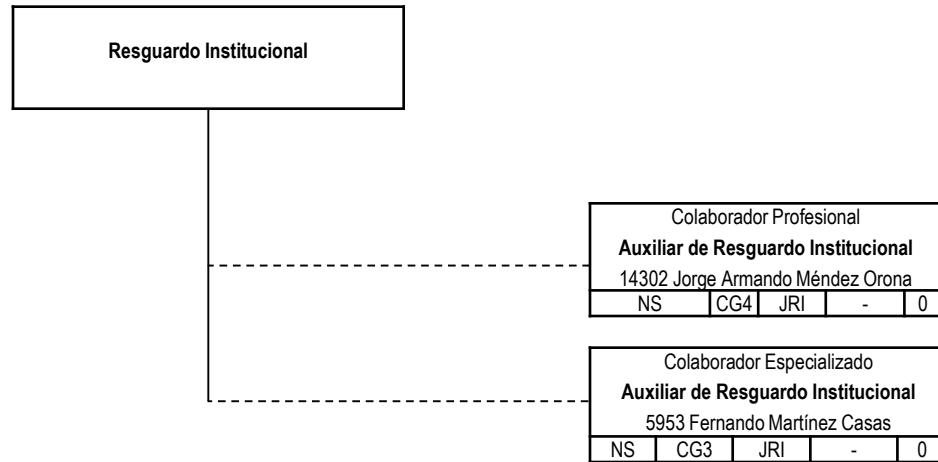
Resguardo Institucional

Colaborador Profesional
**Auxiliar de Resguardo Institucional**
14302 Jorge Armando Méndez Orona

| NS | CG4 | JRI | - | 0 |
|---|---|---|---|---|

Colaborador Especializado
**Auxiliar de Resguardo Institucional**
5953 Fernando Martínez Casas

| NS | CG3 | JRI | - | 0 |
|---|---|---|---|---|